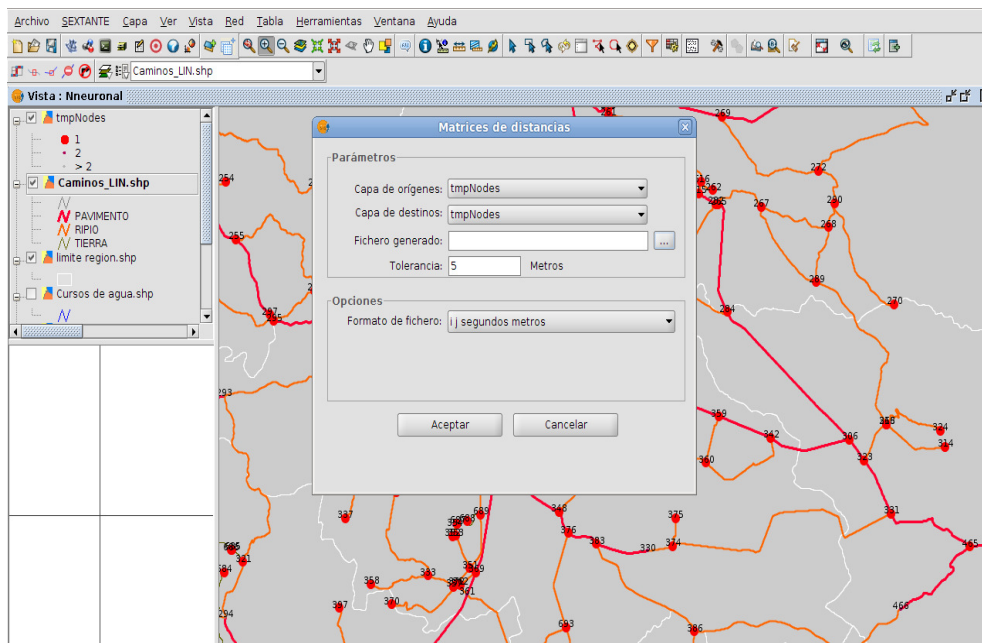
Archivo SEXTANTE Capa Ver Vista Red Tabla Herramientas Ventana Ayuda

Caminos_LIN.shp

Vista : Nneuronal

tmpNodes
1
2
> 2
Caminos_LIN.shp
PAVIMENTO
RIPIO
TIERRA
limite region.shp
Cursos de agua.shp

Matrices de distancias

Parámetros
Capa de orígenes: tmpNodes
Capa de destinos: tmpNodes
Fichero generado: ...
Tolerancia: 5 Metros

Opciones
Formato de fichero: i j segundos metros

Aceptar Cancelar

254
255
269
272
267
268
289
270
284
293
359
362
306
358
323
334
314
350
331
346
375
376
383
330
374
465
337
339
358
363
370
361
367
693
386
466
294
391
384